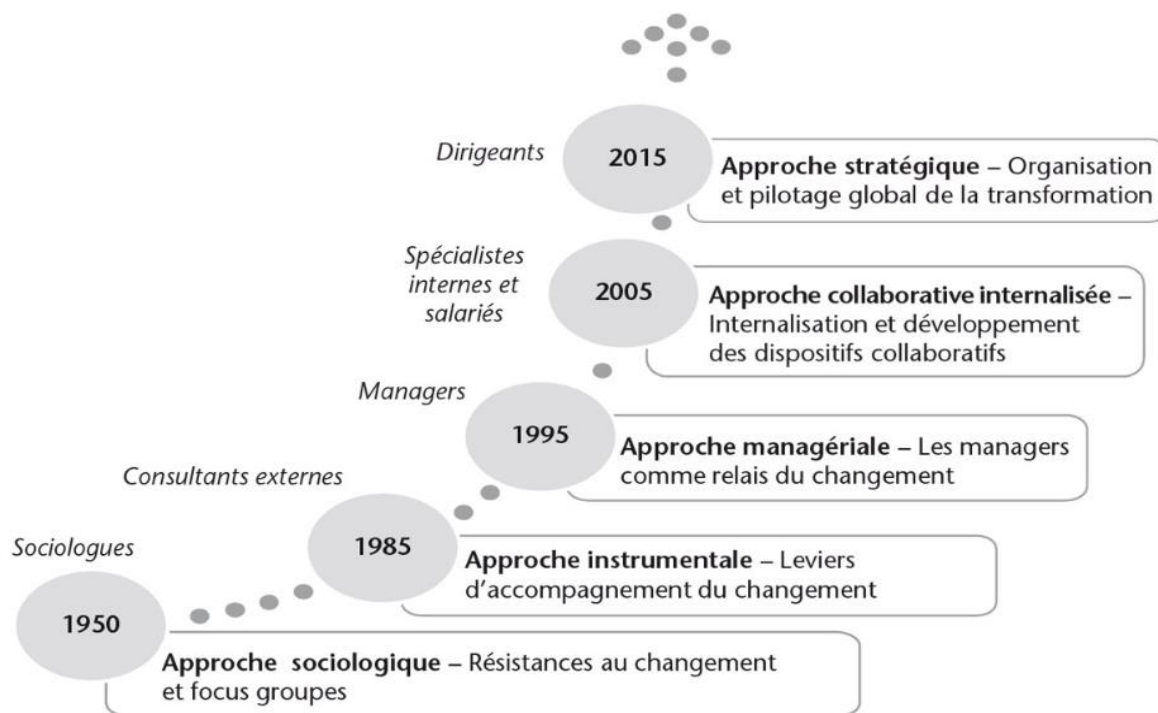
Dirigeants

2015

**Approche stratégique** – Organisation et pilotage global de la transformation

Spécialistes internes et salariés

2005

**Approche collaborative internalisée** – Internalisation et développement des dispositifs collaboratifs

Managers

1995

**Approche managériale** – Les managers comme relais du changement

Consultants externes

1985

**Approche instrumentale** – Leviers d'accompagnement du changement

Sociologues

1950

**Approche sociologique** – Résistances au changement et focus groupes